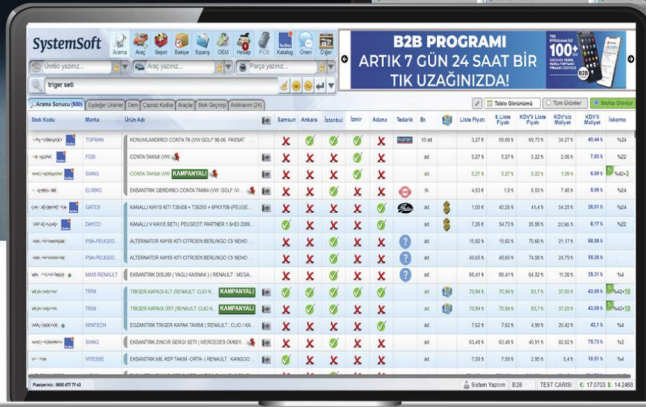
SystemSoft

Arama Araç Sepet Bakiye Sipariş OEM Hesap PCS Katalog Ürün Diğer

B2B PROGRAMI
ARTIK 7 GÜN 24 SAAT BİR TIK UZAĞINIZDA!

100+

Üretici yazınız... Araç yazınız... Parça yazınız...

triger seti

Arama Sonucu (500) Eşdeğer Ürünler Oem Çapraz Kodlar Araçlar Stok Geçmişi Aldıklarım

Tablo Görünümü Tüm Ürünler Stokta Olanlar

| Stok Kodu | Marka | Ürün Adı | Samsun | Ankara | İstanbul | İzmir | Adana | Tedarik | Br. | Liste Fiyatı | İl. Liste Fiyatı | KDV'li Liste Fiyatı | KDV'siz Maliyet | KDV'li Maliyet | İskonto |
|---|---|---|---|---|---|---|---|---|---|---|---|---|---|---|---|
| | TOPRAN | KONUNLANDIRICI CONTA TK (VW GOLF 98-06 PASSAT | | | | | | | | | | | | | %24 |
| | FEBI | CONTA TAKIMI (VW | | | | | | | ad. | | | | | | %24 |
| | SWAG | CONTA TAKIMI (VW KAMPANYALI | | | | | | | ad. | | | | | | |
| | ELRING | EKSANTRİK DİŞLİ CONTA TAKIMI (VW GOLF IV | | | | | | | ad. | | | | | | %24 |
| | GATES | KANALLI KAYIŞ KİTİ (PEUGEOT | | | | | | | ad. | | | | | | %24 |
| | DAYCO | KANALLI KAYIŞ SETİ (PEUGEOT PARTNER | | | | | | | ad. | | | | | | %24 |
| | PSA-PEUGEO | ALTERNATÖR KAYIŞ KİTİ CITROEN BERLINGO C5 NEMO | | | | | | | ad. | | | | | | |
| | PSA-PEUGEO | ALTERNATÖR KAYIŞ KİTİ CITROEN BERLINGO C5 NEMO | | | | | | | ad. | | | | | | |
| | MAIS-RENAULT | EKSANTRİK DİSLİSİ (YAĞLI KAYNAK) (RENAULT : MEGA | | | | | | | ad. | | | | | | %4 |
| | TRIM | TRİGER KAYIŞ KİTİ (RENAULT : CLIO K KAMPANYALI | | | | | | | ad. | | | | | | |
| | TRIM | TRİGER KAPAĞI SET (RENAULT : CLIO K KAMPANYALI | | | | | | | ad. | | | | | | |
| | WINTECH | EKSANTRİK/TRİGER KAPAK TAKIMI (RENAULT : CLIO / KA | | | | | | | ad. | | | | | | %4 |
| | SWAG | EKSANTRİK ZİNCİR GERGİ SETİ (MERCEDES OM651 | | | | | | | ad. | | | | | | |
| | MTESSE | EKSANTRİK MİL KEP TAKIM -ORTA- (RENAULT : KANGOO | | | | | | | ad. | | | | | | %4 |

Sistem Yazılım B2B TEST CARİSİ